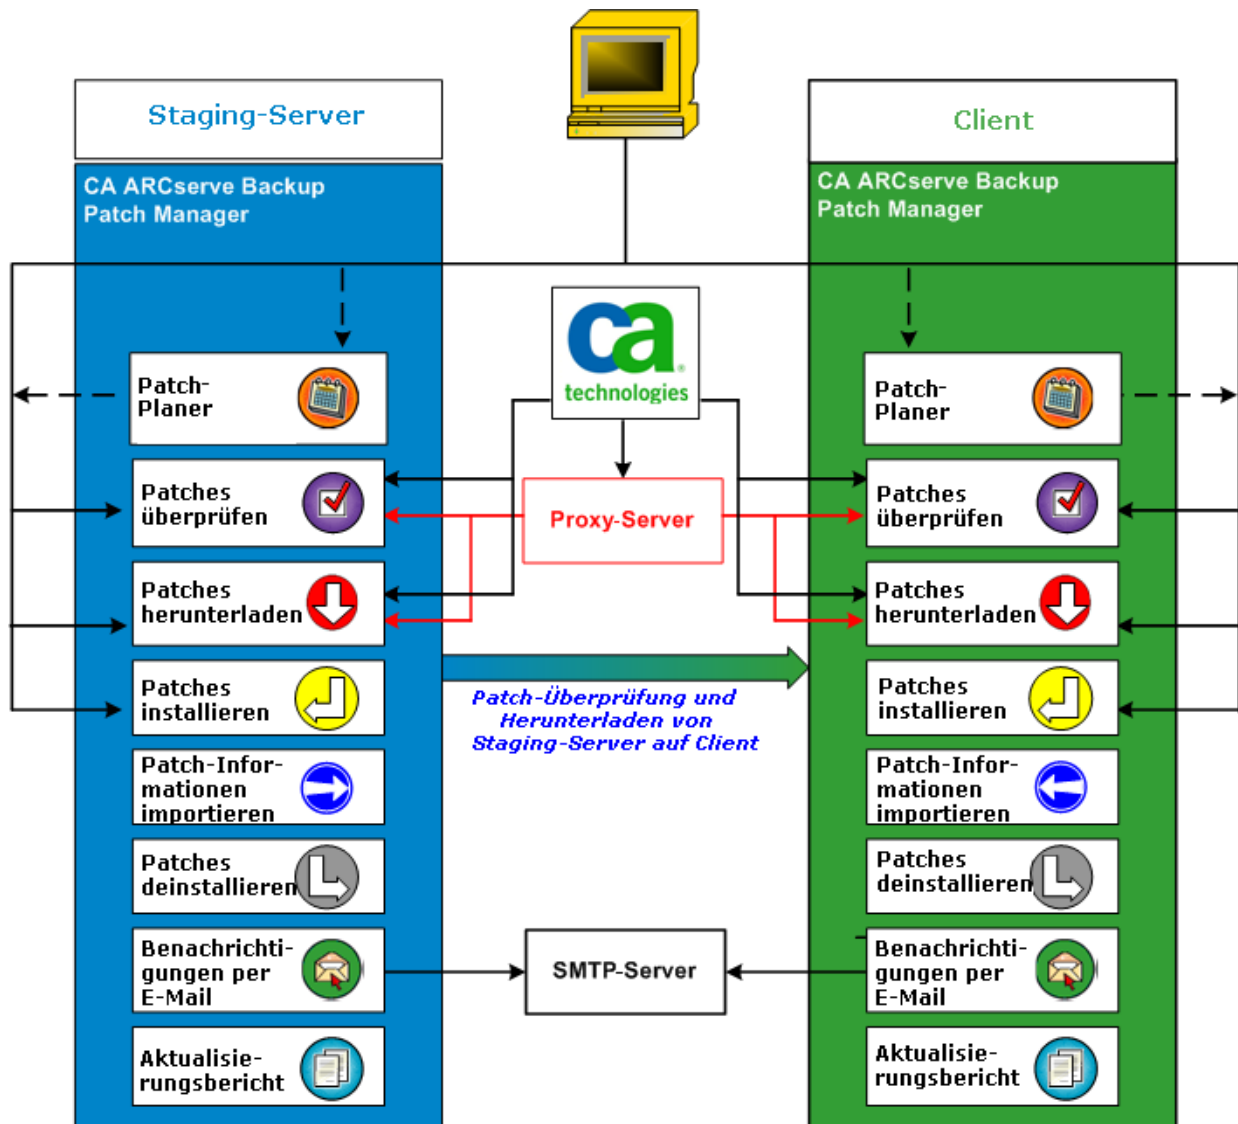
Staging-Server

CA ARCserve Backup Patch Manager

Patch-Planer

Patches überprüfen

Patches herunterladen

Patches installieren

Patch-Informationen importieren

Patches deinstallieren

Benachrichtigungen per E-Mail

Aktualisierungsbericht

ca technologies

Proxy-Server

Patch-Überprüfung und Herunterladen von Staging-Server auf Client

SMTP-Server

Client

CA ARCserve Backup Patch Manager

Patch-Planer

Patches überprüfen

Patches herunterladen

Patches installieren

Patch-Informationen importieren

Patches deinstallieren

Benachrichtigungen per E-Mail

Aktualisierungsbericht